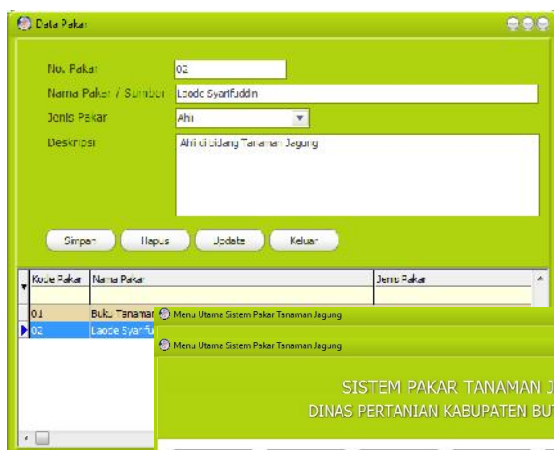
Data Pakar

No. Pakar 02

Nama Pakar / Sumber Laode Syarifuddin

Jenis Pakar Ahli

Deskripsi Ahli di bidang Tanaman Jagung

Simpan Hapus Update Keluar

| Kode Pakar | Nama Pakar | Jenis Pakar |
|---|---|---|
| 01 | Buku Tanaman | |
| 02 | Laode Syarifu | |

Menu Utama Sistem Pakar Tanaman Jagung

Menu Utama Sistem Pakar Tanaman Jagung

SISTEM PAKAR TANAMAN J

DINAS PERTANIAN KABUPATEN BU